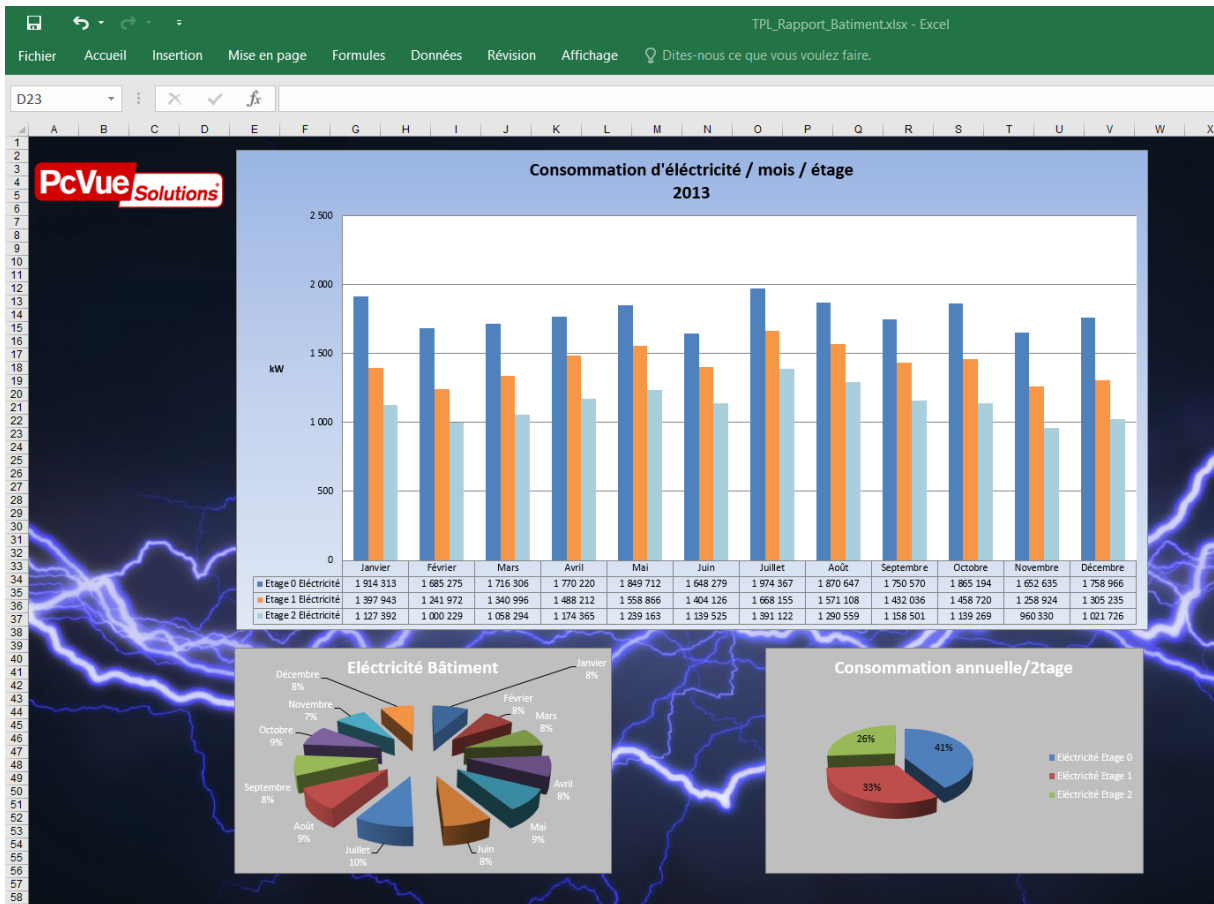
TPL_Rapport_Batiment.xlsx - Excel

Fichier Accueil Insertion Mise en page Formules Données Révision Affichage Dites-nous ce que vous voulez faire.

D23

A B C D E F G H I J K L M N O P Q R S T U V W X

PcVue Solutions

Consommation d'éléctricité / mois / étage
2013

kW

2 500
2 000
1 500
1 000
500
0

| | Janvier | Février | Mars | Avril | Mai | Juin | Juillet | Août | Septembre | Octobre | Novembre | Décembre |
|---|---|---|---|---|---|---|---|---|---|---|---|---|
| Etage 0 Eléctricité | 1 914 313 | 1 685 275 | 1 716 306 | 1 770 220 | 1 849 712 | 1 648 279 | 1 974 367 | 1 870 647 | 1 750 570 | 1 865 194 | 1 652 635 | 1 758 966 |
| Etage 1 Eléctricité | 1 397 943 | 1 241 972 | 1 340 996 | 1 488 212 | 1 558 866 | 1 404 126 | 1 668 155 | 1 571 108 | 1 432 036 | 1 458 720 | 1 258 924 | 1 305 235 |
| Etage 2 Eléctricité | 1 127 392 | 1 000 229 | 1 058 294 | 1 174 365 | 1 239 163 | 1 139 525 | 1 391 122 | 1 290 559 | 1 158 501 | 1 139 269 | 960 330 | 1 021 726 |

Eléctricité Bâtiment

Janvier 8%
Février 8%
Mars 8%
Avril 8%
Mai 9%
Juin 8%
Juillet 10%
Août 9%
Septembre 8%
Octobre 9%
Novembre 7%
Décembre 8%

Consommation annuelle/2tage

41%
33%
26%

Eléctricité Etage 0
Eléctricité Etage 1
Eléctricité Etage 2